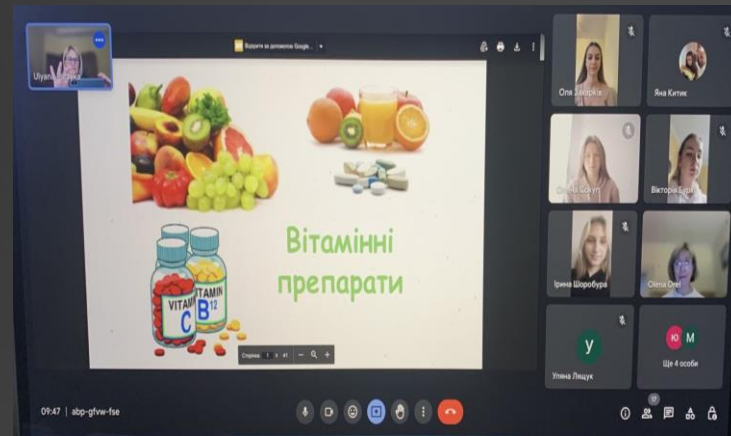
Ulyana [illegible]

Відкрити за допомогою Google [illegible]

Вітамінні препарати

VITAMIN C

VITAMIN B12

Сторінка 1 з 41

Оля Захарків

Яна Китик

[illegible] Бокун

Вікторія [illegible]

Ірина Шоробура

Olena Orel

Уляна Ліщук

Ще 4 особи

09:47 | abp-gfvw-fse